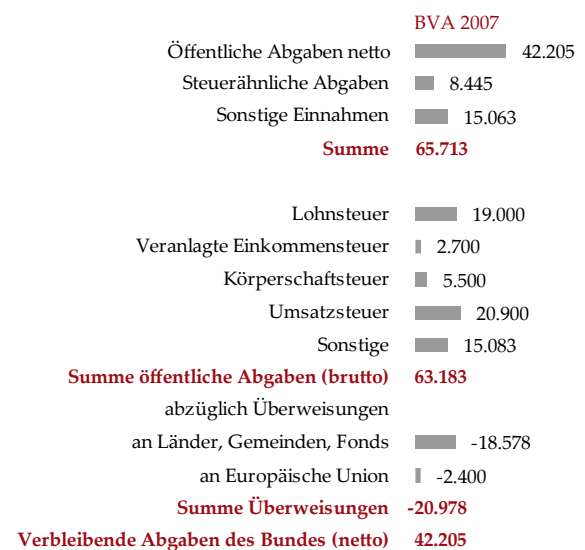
BVA 2007

Öffentliche Abgaben netto 42.205
Steuerähnliche Abgaben 8.445
Sonstige Einnahmen 15.063
**Summe 65.713**

Lohnsteuer 19.000
Veranlagte Einkommensteuer 2.700
Körperschaftsteuer 5.500
Umsatzsteuer 20.900
Sonstige 15.083
**Summe öffentliche Abgaben (brutto) 63.183**
abzüglich Überweisungen
an Länder, Gemeinden, Fonds -18.578
an Europäische Union -2.400
**Summe Überweisungen -20.978**
**Verbleibende Abgaben des Bundes (netto) 42.205**